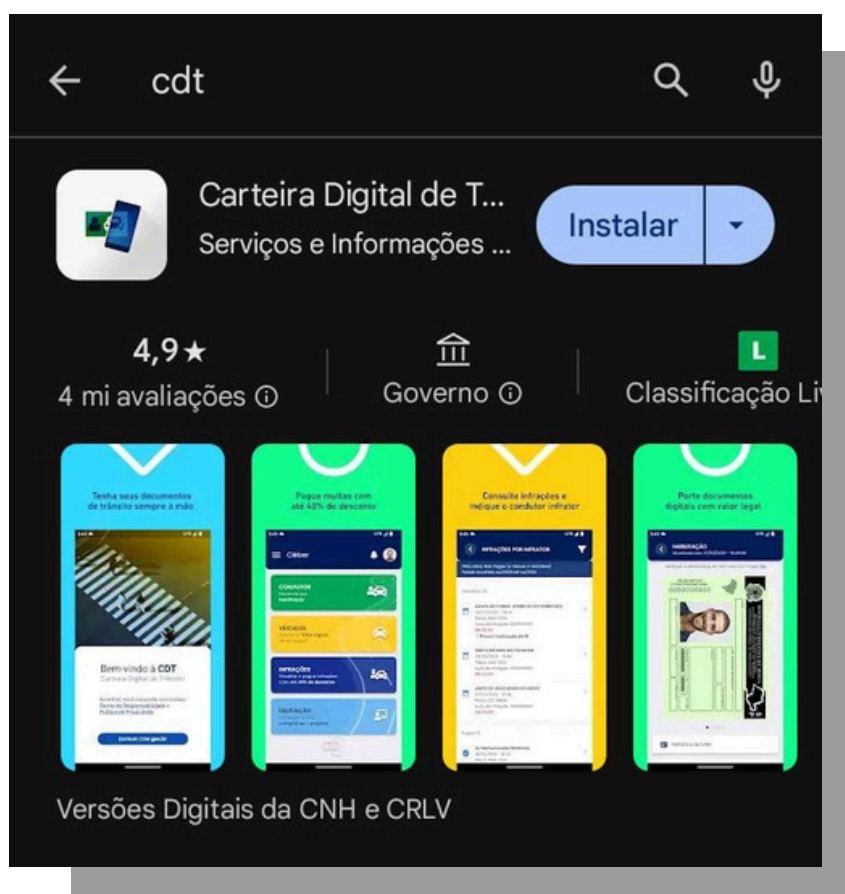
cdt

Carteira Digital de T...
Serviços e Informações ...

Instalar

4,9★
4 mi avaliações ⓘ

Governo ⓘ

L
Classificação Li

Tenha seus documentos de trânsito sempre à mão

Bem-vindo à CDT
Carteira Digital de Trânsito

Pague multas com até 40% de desconto

Cléber

CONDUTOR

VEÍCULOS

INFRAÇÕES

EDUCAÇÃO

Consulte infrações e indique o condutor infrator

INFRAÇÕES POR INFRATOR

Porte documentos digitais com valor legal

HABILITAÇÃO

Versões Digitais da CNH e CRLV